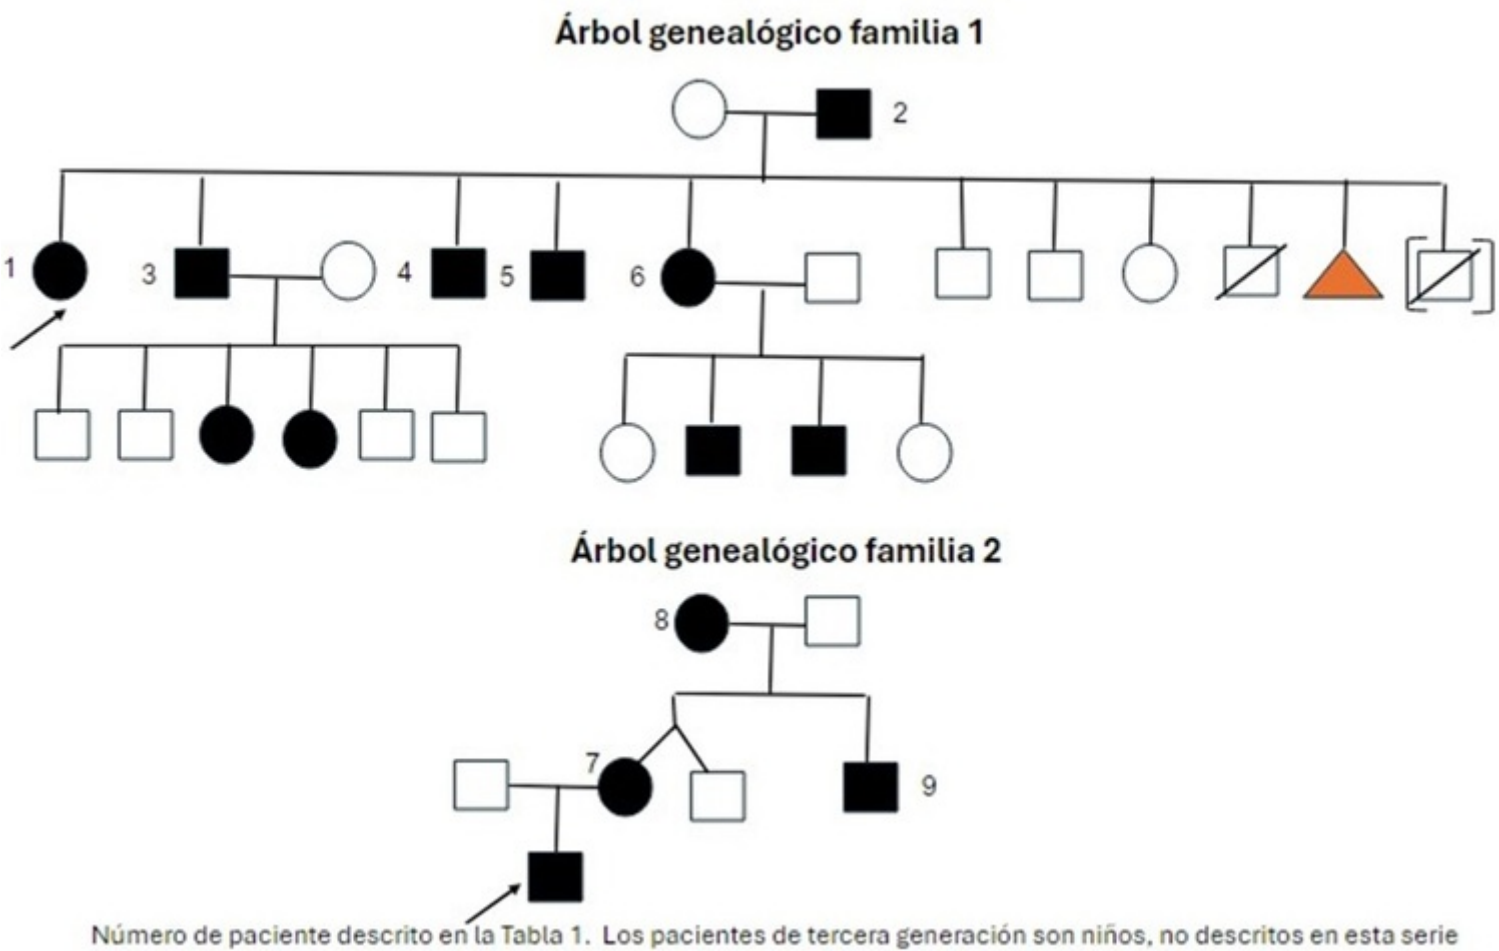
Árbol genealógico familia 1

2

1

3

4

5

6

Árbol genealógico familia 2

8

7

9

Número de paciente descrito en la Tabla 1. Los pacientes de tercera generación son niños, no descritos en esta serie